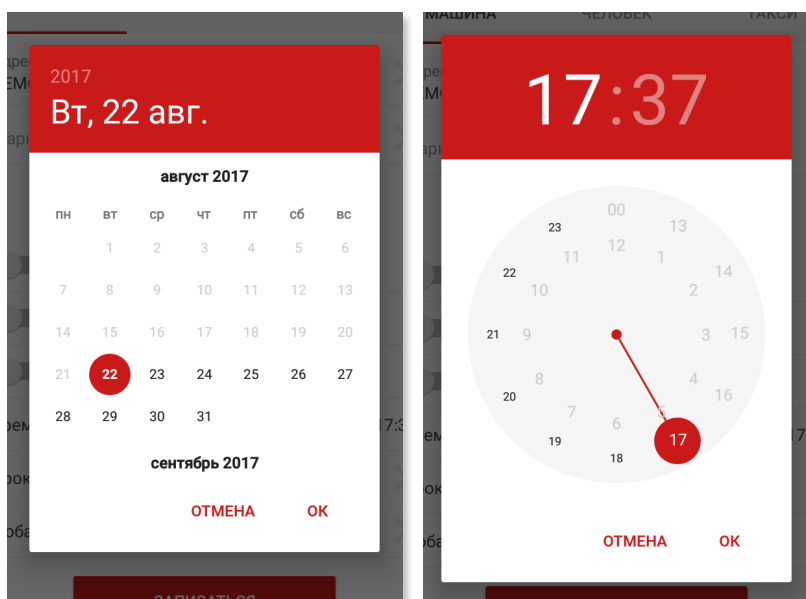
2017
Вт, 22 авг.

август 2017

| пн | вт | ср | чт | пт | сб | вс |
|---|---|---|---|---|---|---|
| | 1 | 2 | 3 | 4 | 5 | 6 |
| 7 | 8 | 9 | 10 | 11 | 12 | 13 |
| 14 | 15 | 16 | 17 | 18 | 19 | 20 |
| 21 | 22 | 23 | 24 | 25 | 26 | 27 |
| 28 | 29 | 30 | 31 | | | |

сентябрь 2017

ОТМЕНА ОК

МАШИНА ЧЕЛОВЕК ТАКСИ

17 : 37

00 13 23 12 11 1 14 22 10 2 21 9 3 15 8 4 20 16 7 5 19 6 17 18

ОТМЕНА ОК